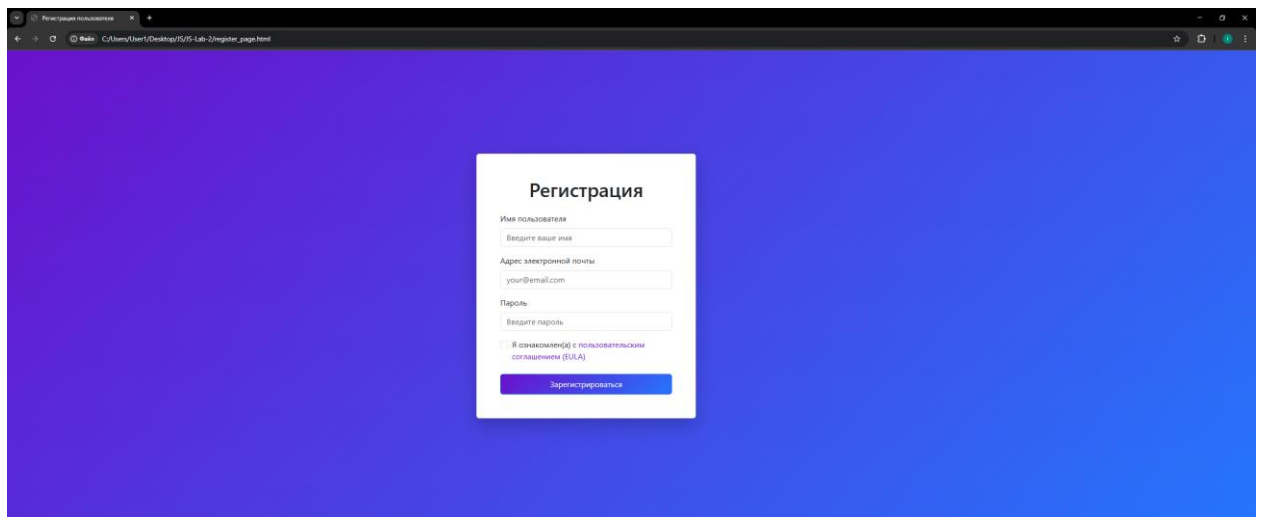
Регистрация пользователя ×

Файл C:/Users/User1/Desktop/JS/JS-Lab-2/register_page.html

Регистрация

Имя пользователя

Введите ваше имя

Адрес электронной почты

your@email.com

Пароль

Введите пароль

Я ознакомлен(а) с пользовательским соглашением (EULA)

Зарегистрироваться